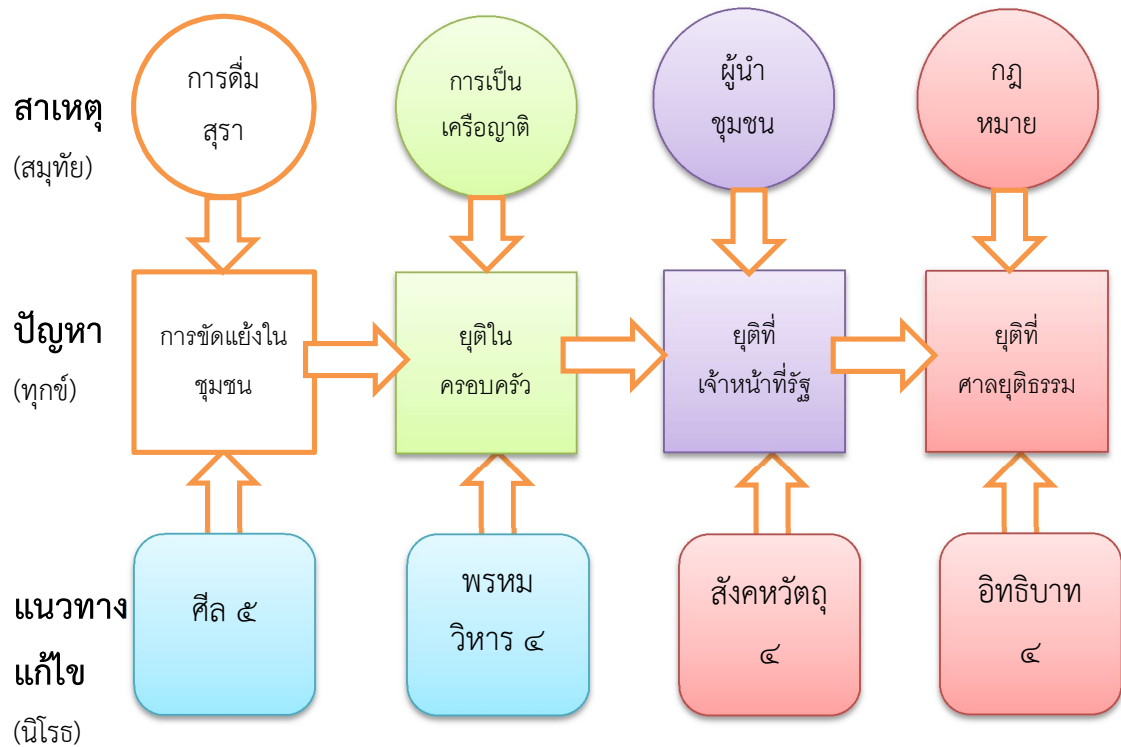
สาเหตุ
(สมุทัย)

การดื่มสุรา

การเป็นเครือญาติ

ผู้นำชุมชน

กฎหมาย

ปัญหา
(ทุกข์)

การขัดแย้งในชุมชน

ยุติในครอบครัว

ยุติที่เจ้าหน้าที่รัฐ

ยุติที่ศาลยุติธรรม

แนวทางแก้ไข
(นิโรธ)

ศีล ๕

พรหมวิหาร ๔

สังคหวัตถุ ๔

อิทธิบาท ๔